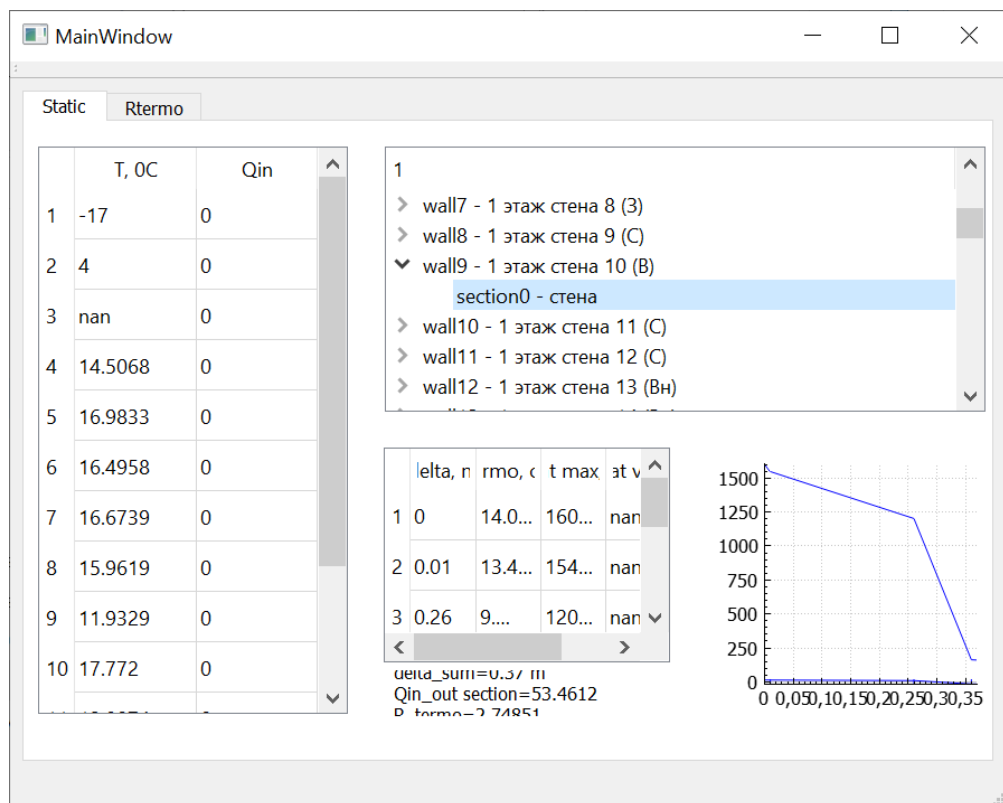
MainWindow

Static
Rtermo

| | T, 0C | Qin |
|---|---|---|
| 1 | -17 | 0 |
| 2 | 4 | 0 |
| 3 | nan | 0 |
| 4 | 14.5068 | 0 |
| 5 | 16.9833 | 0 |
| 6 | 16.4958 | 0 |
| 7 | 16.6739 | 0 |
| 8 | 15.9619 | 0 |
| 9 | 11.9329 | 0 |
| 10 | 17.772 | 0 |

1
wall7 - 1 этаж стена 8 (З)
wall8 - 1 этаж стена 9 (С)
wall9 - 1 этаж стена 10 (В)
section0 - стена
wall10 - 1 этаж стена 11 (С)
wall11 - 1 этаж стена 12 (С)
wall12 - 1 этаж стена 13 (Вн)

| | lelta, n | rmo, c | t max | at v |
|---|---|---|---|---|
| 1 | 0 | 14.0... | 160... | nan |
| 2 | 0.01 | 13.4... | 154... | nan |
| 3 | 0.26 | 9.... | 120... | nan |

delta_sum=0.37 m
Qin_out section=53.4612
R_termo=2.74851

1500
1250
1000
750
500
250
0
0 0,05 0,1 0,15 0,2 0,25 0,3 0,35